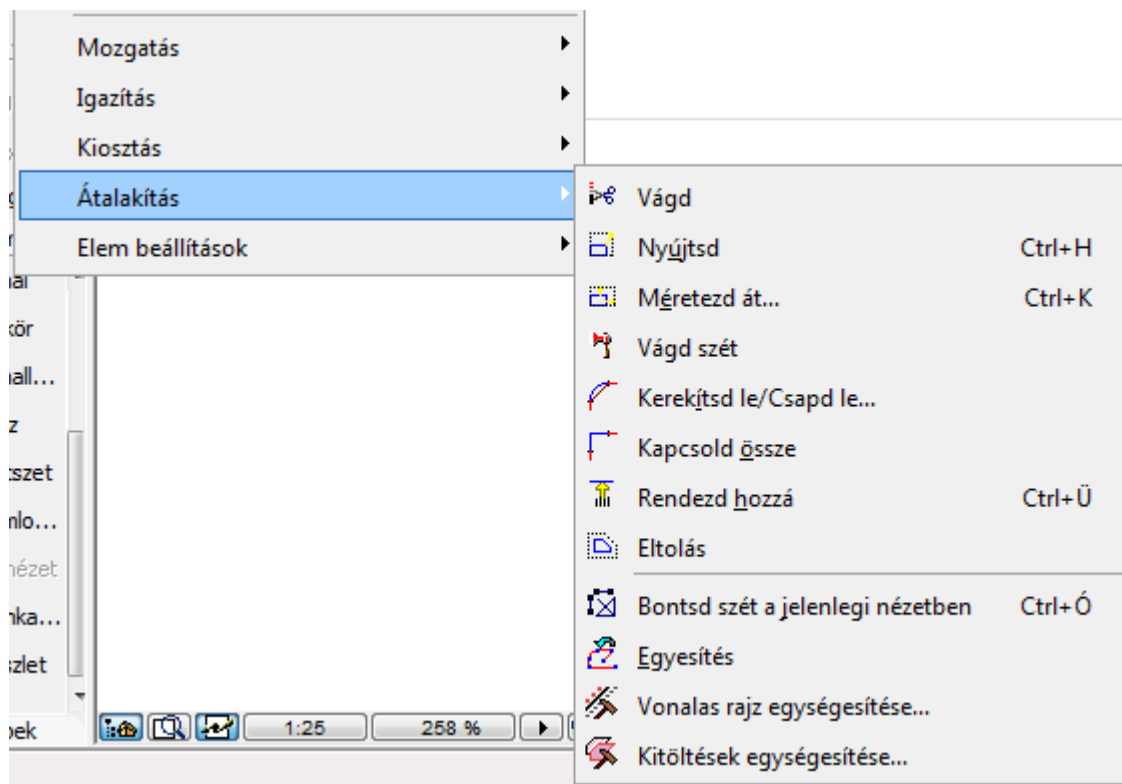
Mozgatás
Igazítás
Kiosztás
Átalakítás
Elem beállítások

Vágd
Nyújtsd Ctrl+H
Méretezd át... Ctrl+K
Vágd szét
Kerekítsd le/Csapd le...
Kapcsold össze
Rendezd hozzá Ctrl+Ü
Eltolás
Bontsd szét a jelenlegi nézetben Ctrl+Ó
Egyesítés
Vonalas rajz egységesítése...
Kitöltések egységesítése...

ai
kör
all...
z
szet
nlo...
nézet
nka...
zlet
ek

1:25
258 %